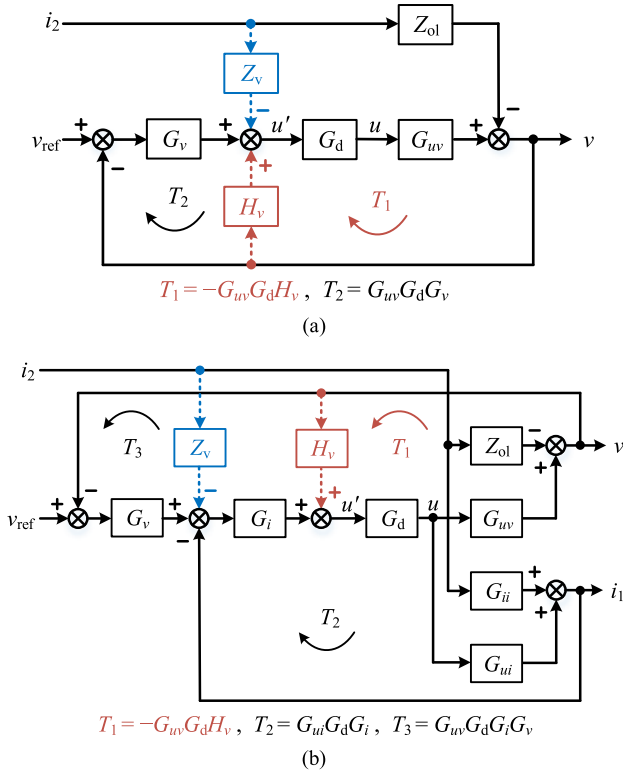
$i_2$

$Z_{\mathrm{ol}}$

$Z_{\mathrm{v}}$

$-$

$-$

$v_{\mathrm{ref}}$ $+$ $G_v$ $+$ $u'$ $G_{\mathrm{d}}$ $u$ $G_{uv}$ $+$ $v$

$-$

$+$

$T_2$

$H_v$

$T_1$

$T_1 = -G_{uv}G_{\mathrm{d}}H_v$ , $T_2 = G_{uv}G_{\mathrm{d}}G_v$

(a)

$i_2$

$T_3$

$Z_{\mathrm{v}}$

$H_v$

$T_1$

$Z_{\mathrm{ol}}$

$-$

$v$

$+$

$+$ $-$

$v_{\mathrm{ref}}$ $G_v$ $+$ $-$ $G_i$ $+$ $+$ $u'$ $G_{\mathrm{d}}$ $u$ $G_{uv}$

$-$

$G_{ii}$ $+$ $i_1$

$+$

$T_2$

$G_{ui}$

$T_1 = -G_{uv}G_{\mathrm{d}}H_v$ , $T_2 = G_{ui}G_{\mathrm{d}}G_i$ , $T_3 = G_{uv}G_{\mathrm{d}}G_iG_v$

(b)